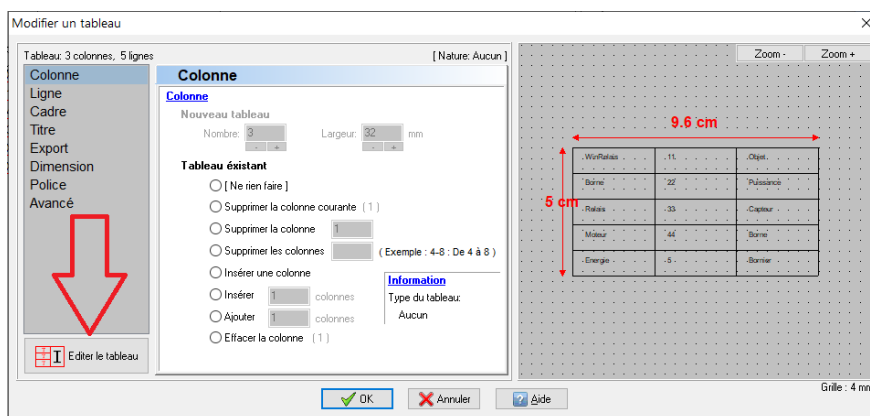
Modifier un tableau

Tableau: 3 colonnes, 5 lignes

[ Nature: Aucun ]

Colonne
Ligne
Cadre
Titre
Export
Dimension
Police
Avancé

Editer le tableau

Colonne

Colonne

Nouveau tableau

Nombre: 3 - +

Largeur: 32 - + mm

Tableau éxistant

[ Ne rien faire ]

Supprimer la colonne courante (1)

Supprimer la colonne 1

Supprimer les colonnes (Exemple : 4-8 : De 4 à 8)

Insérer une colonne

Insérer 1 colonnes

Ajouter 1 colonnes

Effacer la colonne (1)

Information

Type du tableau:

Aucun

Zoom -

Zoom +

9.6 cm

5 cm

| WinRelais | 11 | Objet |
|---|---|---|
| Borne | 22 | Puissance |
| Relais | 33 | Capteur |
| Moteur | 44 | Borne |
| Energie | 5 | Bornier |

Grille : 4 mm

OK

Annuler

Aide